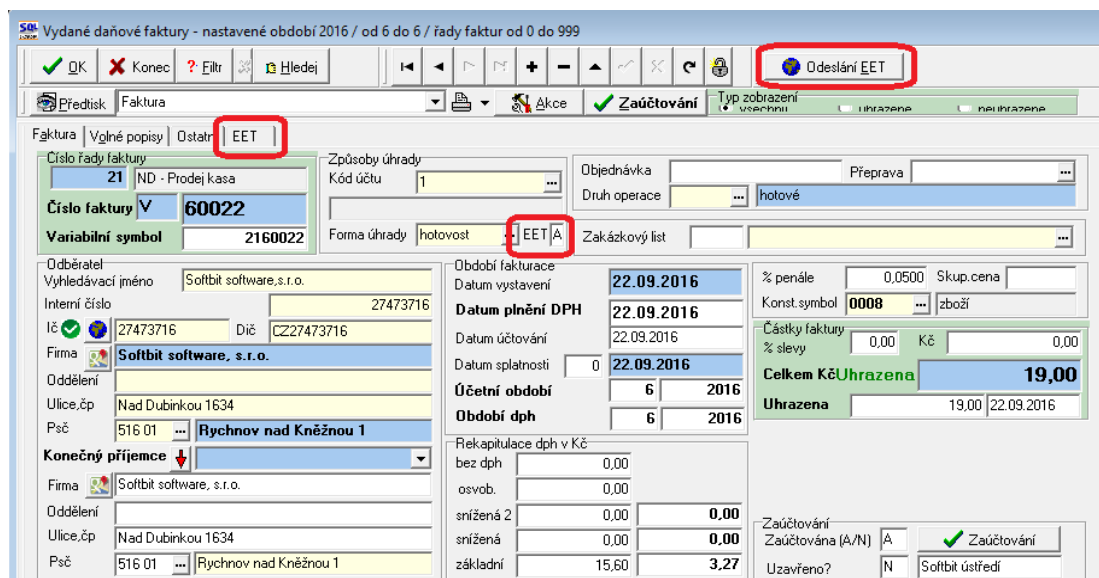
Vydané daňové faktury - nastavené období 2016 / od 6 do 6 / řady faktur od 0 do 999

OK | Konec | ? Filtr | Hledej | Odeslání EET

Předtisk Faktura | Akce | Zaúčtování | Typ zobrazení: všechny, uhrazené, neuhrazené

Faktura | Volné popisy | Ostatní | EET

Číslo řady faktury
21 ND - Prodej kasa
Číslo faktury V 60022
Variabilní symbol 2160022

Způsoby úhrady
Kód účtu 1
Forma úhrady hotovost EET A

Objednávka | Přeprava
Druh operace | hotové
Zakázkový list

Odběratel
Vyhledávací jméno Softbit software,s.r.o.
Interní číslo 27473716
Ič 27473716 Dič CZ27473716
Firma Softbit software, s.r.o.
Oddělení
Ulice,čp Nad Dubinkou 1634
Psč 516 01 Rychnov nad Kněžnou 1
Konečný příjemce
Firma Softbit software, s.r.o.
Oddělení
Ulice,čp Nad Dubinkou 1634
Psč 516 01 Rychnov nad Kněžnou 1

Období fakturace
Datum vystavení 22.09.2016
Datum plnění DPH 22.09.2016
Datum účtování 22.09.2016
Datum splatnosti 0 22.09.2016
Účetní období 6 2016
Období dph 6 2016

Rekapitulace dph v Kč
bez dph 0,00
osvob. 0,00
snížená 2 0,00 0,00
snížená 0,00 0,00
základní 15,60 3,27

% penále 0,0500 Skup.cena
Konst.symbol 0008 zboží
Částky faktury
% slevy 0,00 Kč 0,00
Celkem Kč Uhrazena 19,00
Uhrazena 19,00 22.09.2016

Zaúčtování
Zaúčtována (A/N) A Zaúčtování
Uzavřeno? N Softbit ústředí